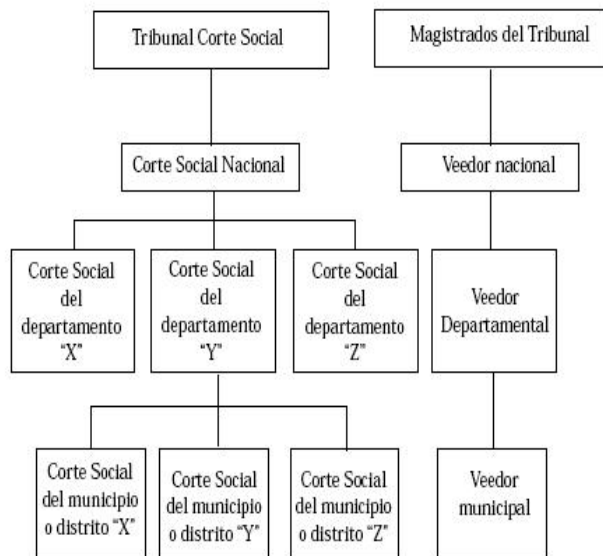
Tribunal Corte Social

Magistrados del Tribunal

Corte Social Nacional

Veedor nacional

Corte Social del departamento "X"

Corte Social del departamento "Y"

Corte Social del departamento "Z"

Veedor Departamental

Corte Social del municipio o distrito "X"

Corte Social del municipio o distrito "Y"

Corte Social del municipio o distrito "Z"

Veedor municipal